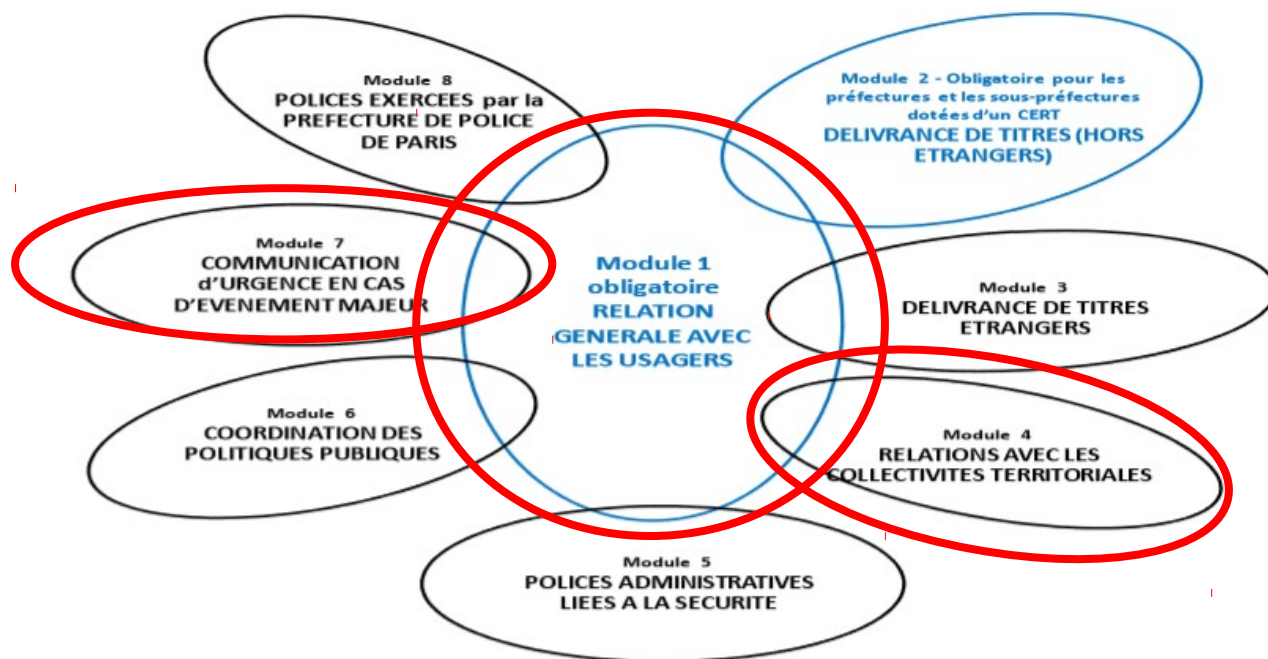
Module 8
POLICES EXERCEES par la PREFECTURE DE POLICE DE PARIS

Module 2 - Obligatoire pour les préfectures et les sous-préfectures dotées d'un CERT
DELIVRANCE DE TITRES (HORS ETRANGERS)

Module 7
COMMUNICATION d'URGENCE EN CAS D'EVENEMENT MAJEUR

Module 1
obligatoire
RELATION GENERALE AVEC LES USAGERS

Module 3
DELIVRANCE DE TITRES ETRANGERS

Module 6
COORDINATION DES POLITIQUES PUBLIQUES

Module 4
RELATIONS AVEC LES COLLECTIVITES TERRITORIALES

Module 5
POLICES ADMINISTRATIVES LIEES A LA SECURITE